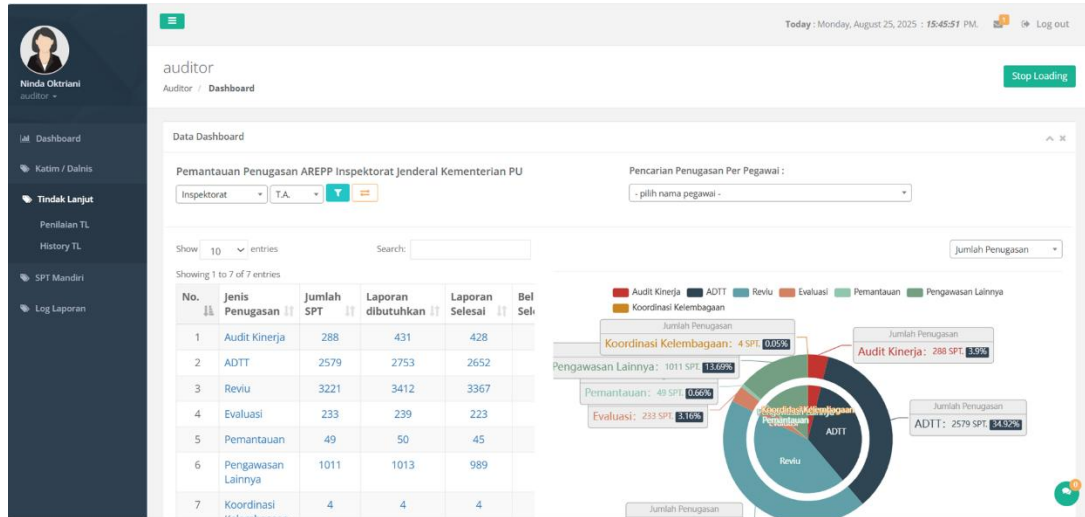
Ninda Oktriani
auditor

Dashboard
Katim / Dalnis
Tindak Lanjut
Penilaian TL
History TL
SPT Mandiri
Log Laporan

Today : Monday, August 25, 2025 : 15:45:51 PM. Log out

auditor
Auditor / Dashboard

Stop Loading

Data Dashboard

Pemantauan Penugasan AREPP Inspektorat Jenderal Kementerian PU
Inspektorat T.A.

Pencarian Penugasan Per Pegawai :
- pilih nama pegawai -

Show 10 entries
Search:
Showing 1 to 7 of 7 entries

Jumlah Penugasan

| No. | Jenis Penugasan | Jumlah SPT | Laporan dibutuhkan | Laporan Selesai | Bel Sel |
|---|---|---|---|---|---|
| 1 | Audit Kinerja | 288 | 431 | 428 | |
| 2 | ADTT | 2579 | 2753 | 2652 | |
| 3 | Reviu | 3221 | 3412 | 3367 | |
| 4 | Evaluasi | 233 | 239 | 223 | |
| 5 | Pemantauan | 49 | 50 | 45 | |
| 6 | Pengawasan Lainnya | 1011 | 1013 | 989 | |
| 7 | Koordinasi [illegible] | 4 | 4 | 4 | |

Audit Kinerja ADTT Reviu Evaluasi Pemantauan Pengawasan Lainnya Koordinasi Kelembagaan

Jumlah Penugasan
Koordinasi Kelembagaan: 4 SPT. 0.05%
Jumlah Penugasan
Audit Kinerja: 288 SPT. 3.9%
Pengawasan Lainnya: 1011 SPT. 13.69%
Pemantauan: 49 SPT. 0.66%
Evaluasi: 233 SPT. 3.16%
Jumlah Penugasan
ADTT: 2579 SPT. 34.92%
Koordinasi Kelembagaan
Pemantauan
Evaluasi
ADTT
Reviu
Jumlah Penugasan